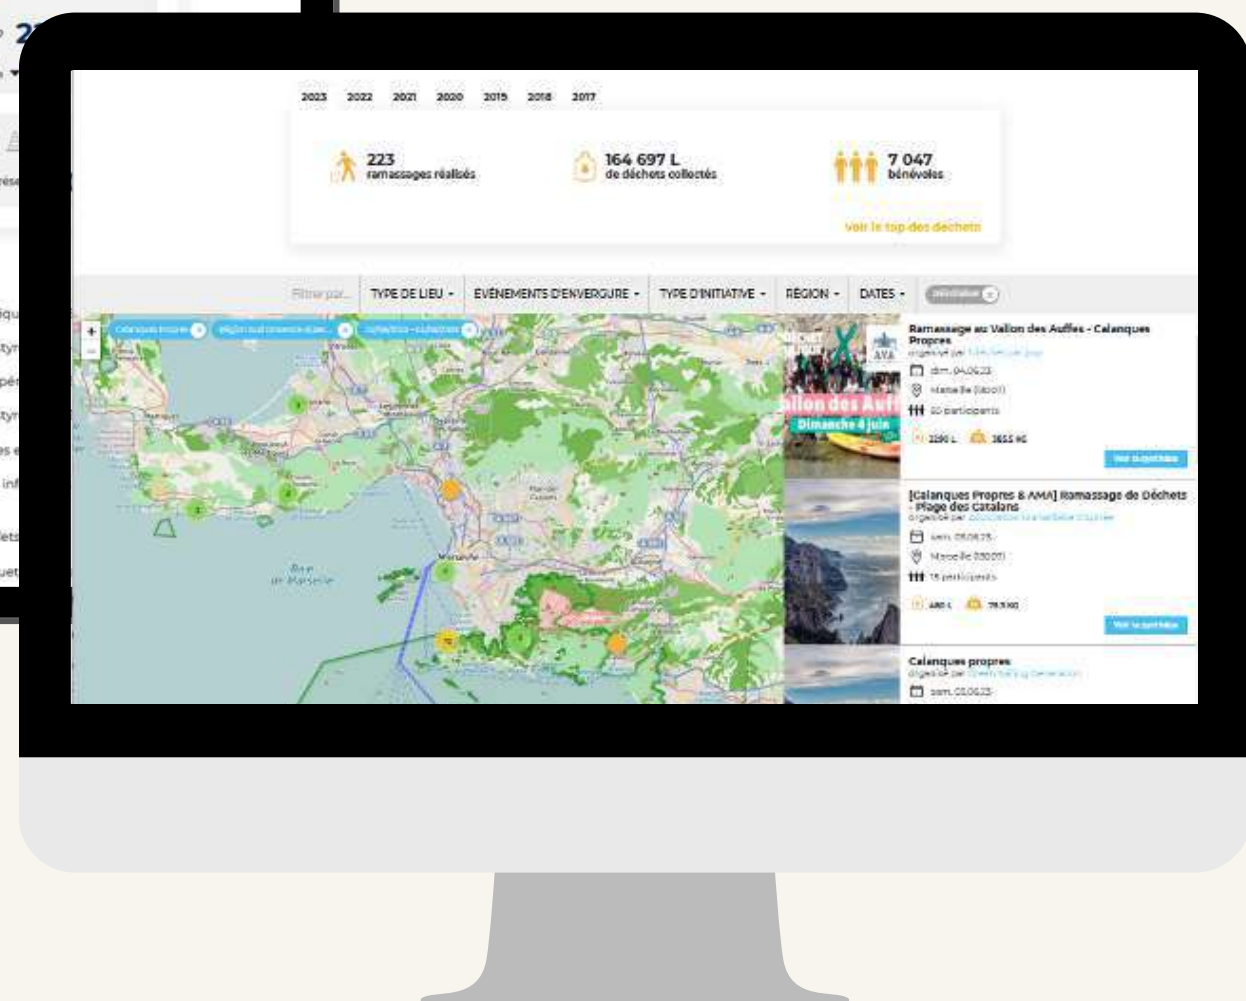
2023 2022 2021 2020 2019 2018 2017

223
ramassages réalisés

164 697 L
de déchets collectés

7 047
bénévoles

Voir le top des déchets

Filtrer par... TYPE DE LIEU ▾ ÉVÉNEMENTS D'ENVERGURE ▾ TYPE D'INITIATIVE ▾ RÉGION ▾ DATES ▾ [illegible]

Calanques Propres × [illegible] × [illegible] ×

+
−

Baie de Marseille
Marseille

Ramassage au Vallon des Auffes - Calanques Propres
organisé par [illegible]
dim. 04.06.23
Marseille ([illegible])
60 participants
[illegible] L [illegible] KG
Voir la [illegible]

Vallon des Auffes
Dimanche 4 juin

[Calanques Propres & AMA] Ramassage de Déchets - Plage des Catalans
organisé par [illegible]
sam. 03.06.23
Marseille ([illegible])
15 participants
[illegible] L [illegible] KG
Voir la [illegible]

Calanques propres
organisé par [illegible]
sam. 03.06.23